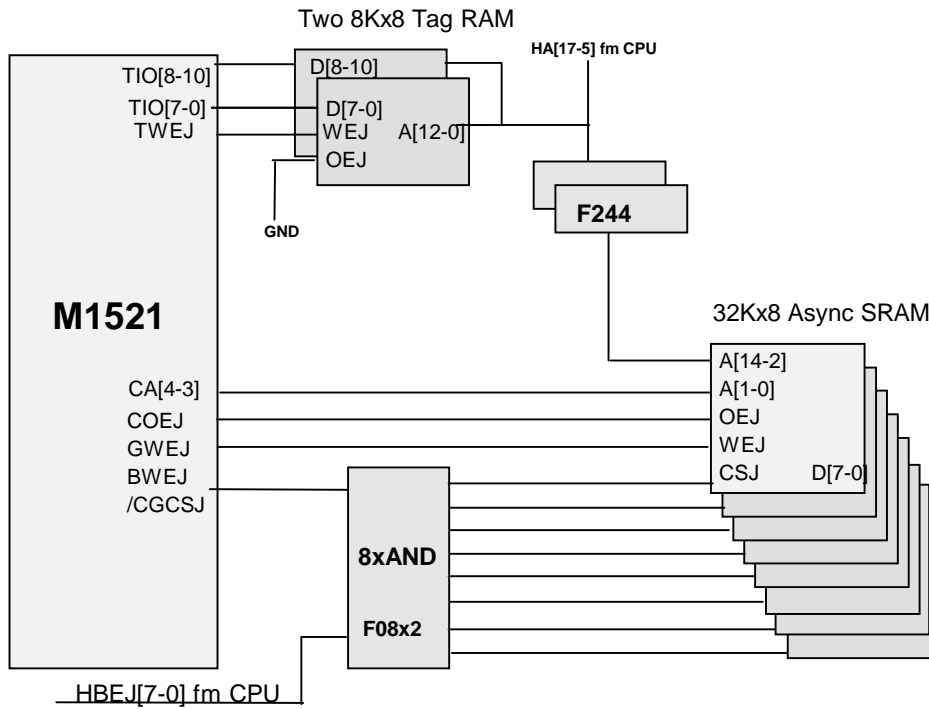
Two 8Kx8 Tag RAM

HA[17-5] fm CPU

TIO[8-10]
TIO[7-0]
TWEJ

D[8-10]
D[7-0]
WEJ
A[12-0]
OEJ

GND

F244

M1521

32Kx8 Async SRAM

CA[4-3]
COEJ
GWEJ
BWEJ
/CGCSJ

A[14-2]
A[1-0]
OEJ
WEJ
CSJ
D[7-0]

8xAND

F08x2

HBEJ[7-0] fm CPU